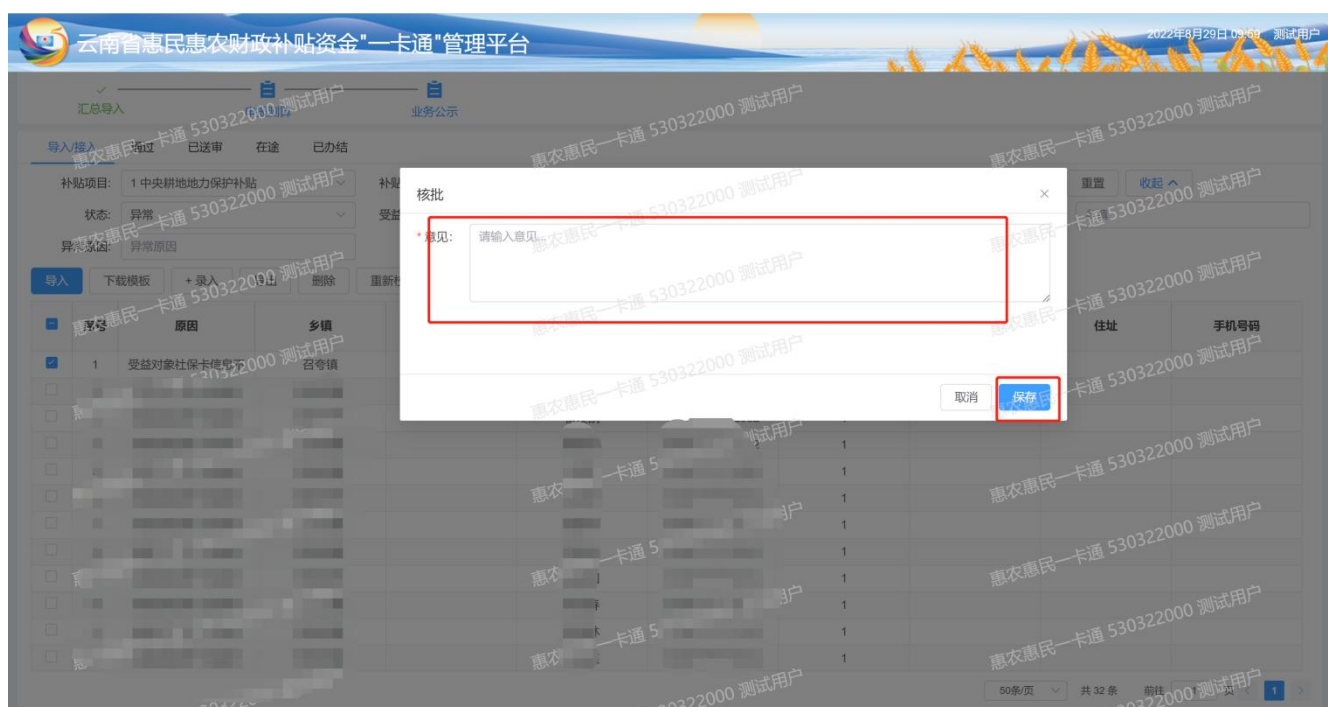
云南省惠民惠农财政补贴资金"一卡通"管理平台

2022年8月29日 09:59 测试用户

汇总导入
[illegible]
业务公示

导入/接入 通过 已送审 在途 已办结

补贴项目: 1 中央耕地地力保护补贴
补贴
状态: 异常
受益
异常原因: 异常原因

重置 收起

导入 下载模板 + 录入 导出 删除 重新校

| 序号 | 原因 | 乡镇 | 住址 | 手机号码 |
|---|---|---|---|---|
| 1 | 受益对象社保卡信息不 | 召夸镇 | | |

核批

* 意见: 请输入意见

取消 保存

惠农惠民一卡通 530322000 测试用户

50条/页 共 32 条 前往 1 页 1